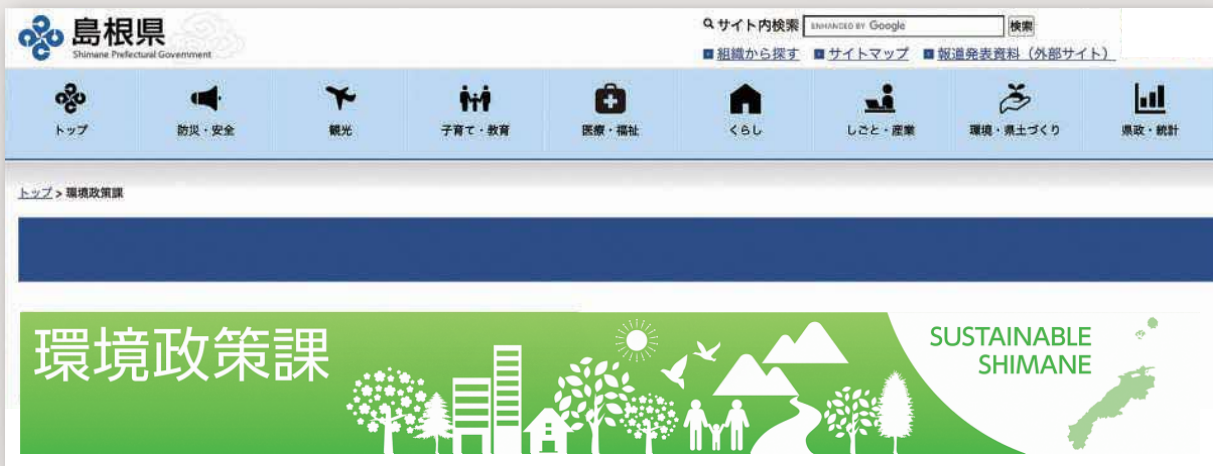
島根県
Shimane Prefectural Government

サイト内検索 ENHANCED BY Google 検索
組織から探す サイトマップ 報道発表資料（外部サイト）

トップ
防災・安全
観光
子育て・教育
医療・福祉
くらし
しごと・産業
環境・県土づくり
県政・統計

トップ > 環境政策課

環境政策課

SUSTAINABLE SHIMANE